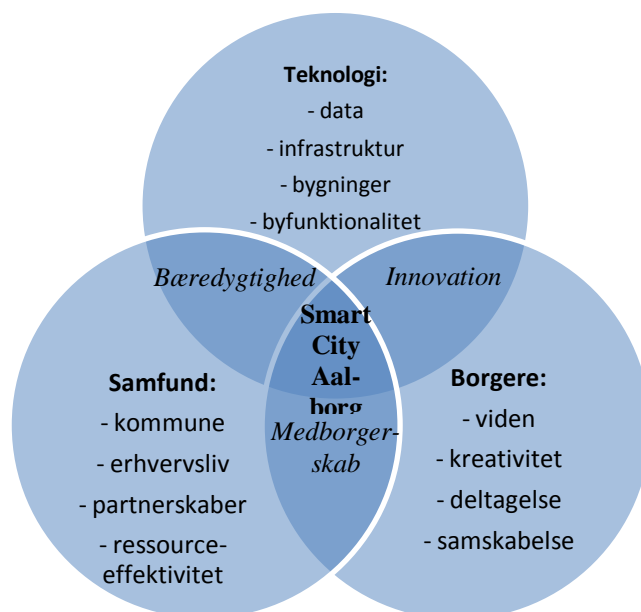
**Teknologi:**
- data
- infrastruktur
- bygninger
- byfunktionalitet

*Bæredygtighed*

*Innovation*

**Smart City Aalborg**

**Samfund:**
- kommune
- erhvervsliv
- partnerskaber
- ressourceeffektivitet

*Medborgerskab*

**Borgere:**
- viden
- kreativitet
- deltagelse
- samskabelse